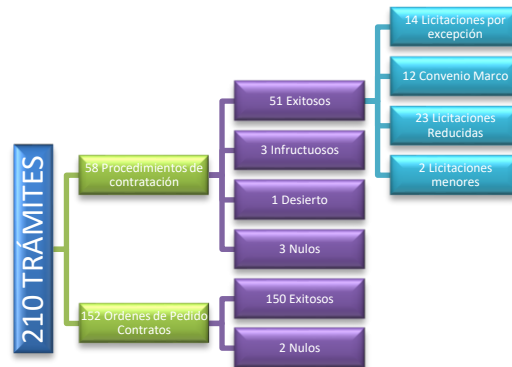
210 TRÁMITES

58 Procedimientos de contratación

51 Exitosos

14 Licitaciones por excepción

12 Convenio Marco

23 Licitaciones Reducidas

2 Licitaciones menores

3 Infructuosos

1 Desierto

3 Nulos

152 Ordenes de Pedido Contratos

150 Exitosos

2 Nulos